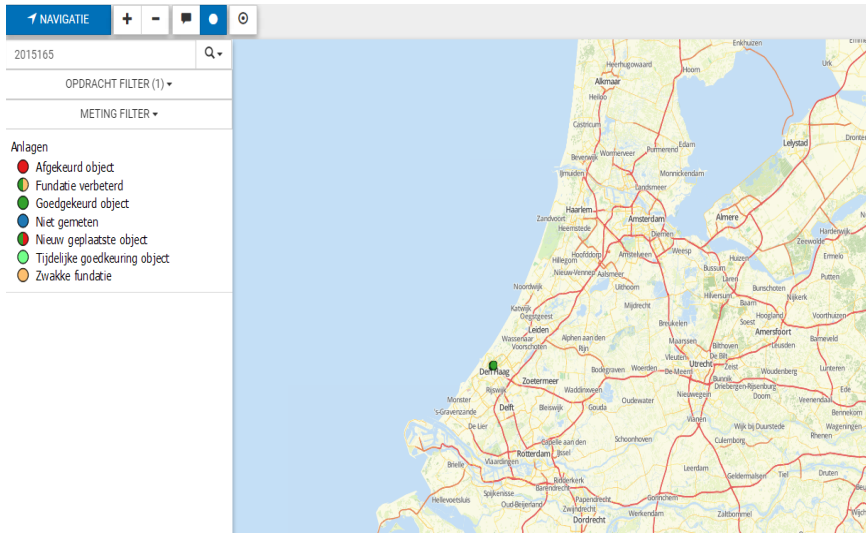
NAVIGATIE + −

2015165

OPDRACHT FILTER (1)

METING FILTER

Anlagen
Afgekeurd object
Fundatie verbeterd
Goedgekeurd object
Niet gemeten
Nieuw geplaatste object
Tijdelijke goedkeuring object
Zwakke fundatie

Enkhuizen
Heerhugowaard
Hoorn
Urk
Alkmaar
Heiloo
Castricum
Lelystad
Beverwijk
Wormerveer
Purmerend
Edam
IJmuiden
Monnickendam
Zaandam
Haarlem
Amsterdam
Almere
Zandvoort
Heemstede
Diemen
Hoofddorp
Amstelveen
Weesp
Hillegom
Nieuw-Vennep
Aalsmeer
Bussum
Huizen
Zeewolde
Harderwijk
Ermelo
Noordwijk
Uithoorn
Hilversum
Baarn
Bunschoten
Nijkerk
Katwijk
Oegstgeest
Mijdrecht
Putten
Leiden
Breukelen
Soest
Hoogland
Voorthuizen
Wassenaar
Alphen aan den Rijn
Amersfoort
Voorschoten
Maarssen
Bilthoven
Leusden
Barneveld
Den Haag
Zoetermeer
Bodegraven
Woerden
Vleuten
De Bilt
Utrecht
Zeist
Woudenberg
Lunteren
Rijswijk
Waddinxveen
De Meern
Bunnik
Driebergen-Rijsenburg
Ede
Monster
Delft
Bleiswijk
Gouda
Oudewater
Nieuwegein
Doorn
Veenendaal
's-Gravenzande
Bennekom
De Lier
Vianen
Wijk bij Duurstede
Wageningen
Capelle aan den IJssel
Schoonhoven
Rhenen
Rotterdam
Culemborg
Vlaardingen
Brielle
Ridderkerk
Leerdam
Geldermalsen
Tiel
Barendrecht
Spijkenisse
Hellevoetsluis
Papendrecht
Gorinchem
Oud-Beijerland
Zwijndrecht
Dordrecht
Werkendam
Zaltbommel